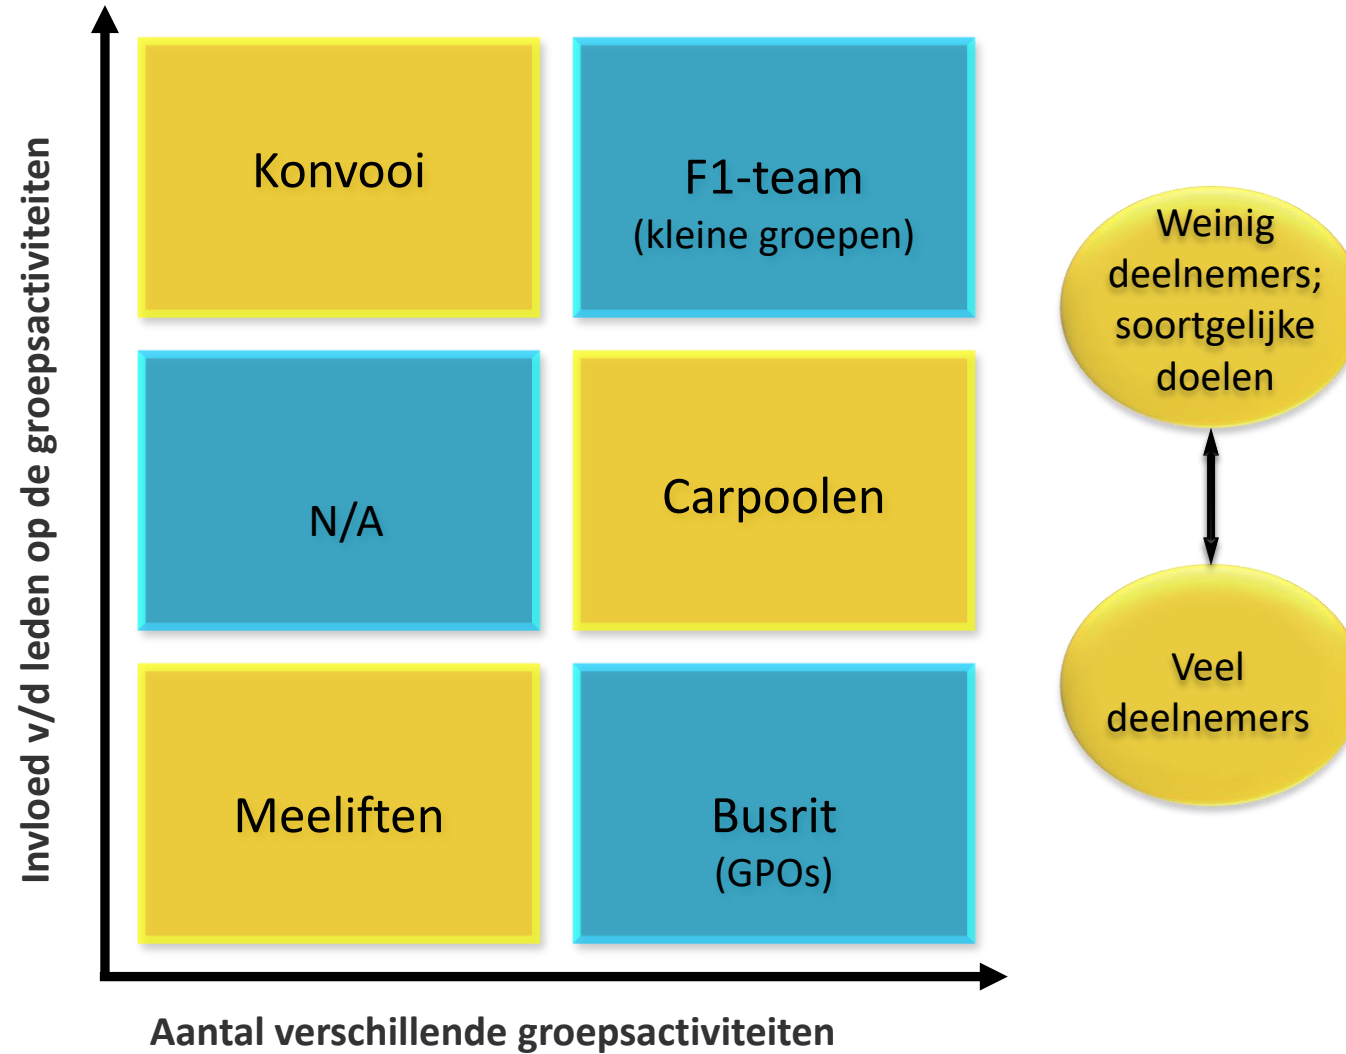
Invloed v/d leden op de groepsactiviteiten

Konvooi

F1-team
(kleine groepen)

Weinig deelnemers; soortgelijke doelen

N/A

Carpoolen

Veel deelnemers

Meeliften

Busrit
(GPOs)

Aantal verschillende groepsactiviteiten